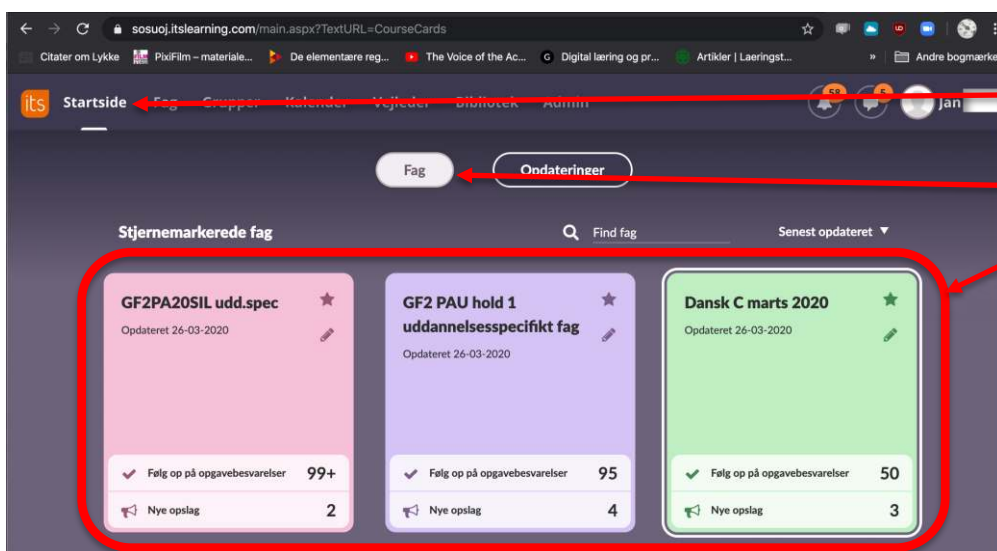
sosuoj.itslearning.com/main.aspx?TextURL=CourseCards

Citater om Lykke PixiFilm – materiale... De elementære reg... The Voice of the Ac... Digital læring og pr... Artikler | Laeringst... » Andre bogmærke

its Startside Fag Grupper Kalender Vejleder Bibliotek Admin 58 5 Jan

Fag Opdateringer

Stjernemarkerede fag

Find fag

Senest opdateret ▼

GF2PA20SIL udd.spec
Opdateret 26-03-2020
Følg op på opgavebesvarelser 99+
Nye opslag 2

GF2 PAU hold 1 uddannelsesspecifikt fag
Opdateret 26-03-2020
Følg op på opgavebesvarelser 95
Nye opslag 4

Dansk C marts 2020
Opdateret 26-03-2020
Følg op på opgavebesvarelser 50
Nye opslag 3